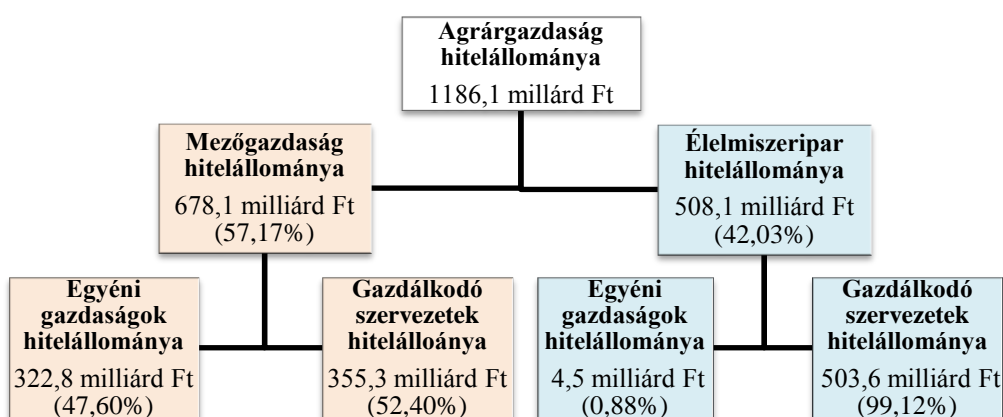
**Agrárgazdaság hitelállománya**
1186,1 millárd Ft

**Mezőgazdaság hitelállománya**
678,1 milliárd Ft (57,17%)

**Élelmiszeripar hitelállománya**
508,1 milliárd Ft (42,03%)

**Egyéni gazdaságok hitelállománya**
322,8 milliárd Ft (47,60%)

**Gazdálkodó szervezetek hitelálloánya**
355,3 milliárd Ft (52,40%)

**Egyéni gazdaságok hitelállománya**
4,5 milliárd Ft (0,88%)

**Gazdálkodó szervezetek hitelállománya**
503,6 milliárd Ft (99,12%)